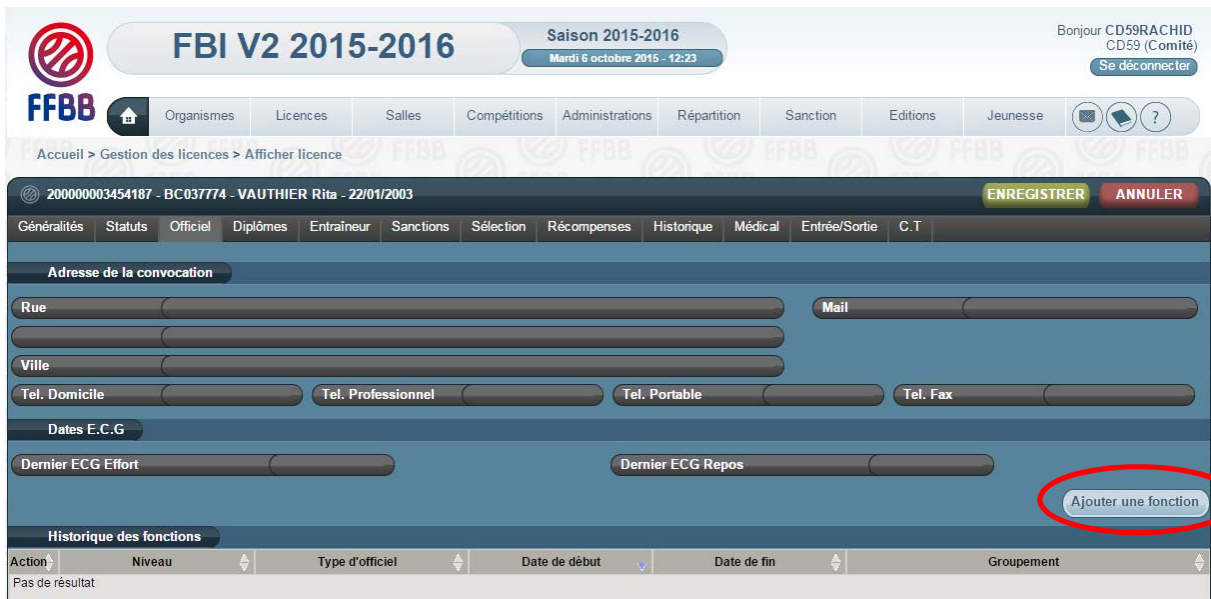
FFBB

FBI V2 2015-2016

Saison 2015-2016
Mardi 6 octobre 2015 - 12:23

Bonjour CD59RACHID
CD59 (Comité)
Se déconnecter

Organismes | Licences | Salles | Compétitions | Administrations | Répartition | Sanction | Editions | Jeunesse

?

Accueil > Gestion des licences > Afficher licence

200000003454187 - BC037774 - VAUTHIER Rita - 22/01/2003

ENREGISTRER
ANNULER

Généralités | Statuts | Officiel | Diplômes | Entraîneur | Sanctions | Sélection | Récompenses | Historique | Médical | Entrée/Sortie | C.T

Adresse de la convocation

Rue

Mail

Ville

Tel. Domicile

Tel. Professionnel

Tel. Portable

Tel. Fax

Dates E.C.G

Dernier ECG Effort

Dernier ECG Repos

Ajouter une fonction

Historique des fonctions

| Action | Niveau | Type d'officiel | Date de début | Date de fin | Groupement |
|---|---|---|---|---|---|
| Pas de résultat | | | | | |